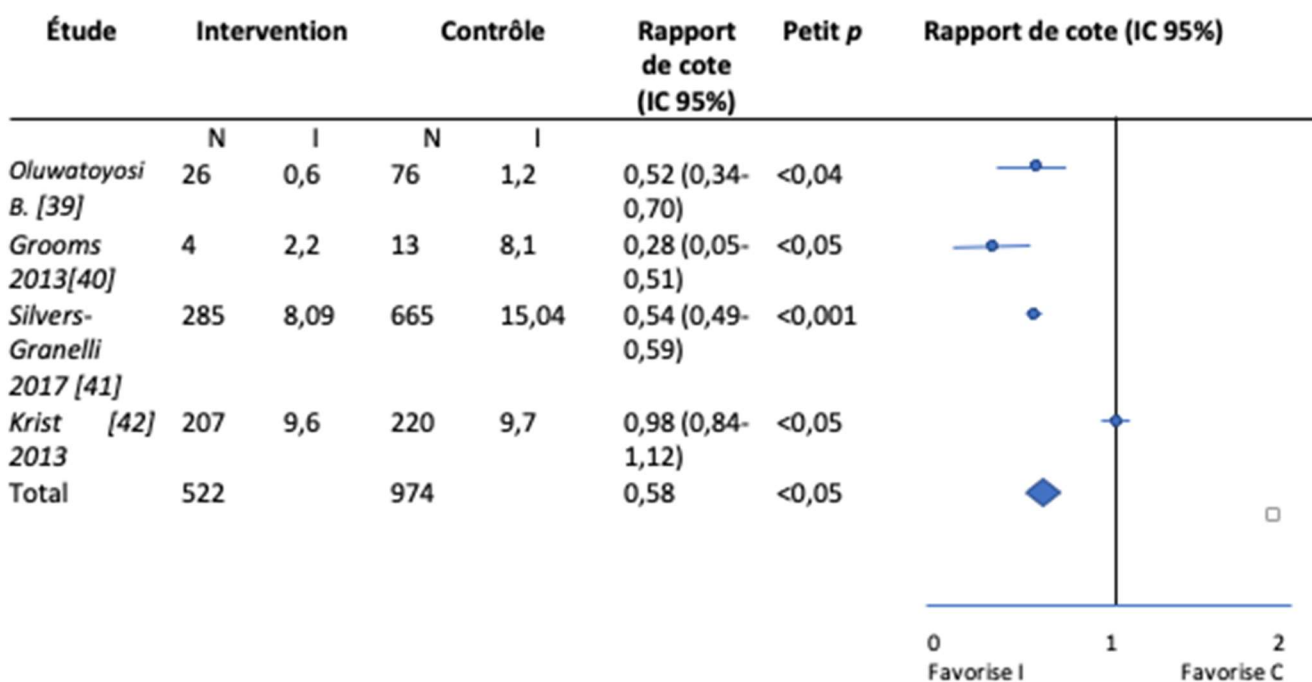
| Étude | Intervention | | Contrôle | | Rapport de cote (IC 95%) | Petit *p* | Rapport de cote (IC 95%) |
|---|---|---|---|---|---|---|---|
| | N | I | N | I | | | |
| Oluwatoyosi B. [39] | 26 | 0,6 | 76 | 1,2 | 0,52 (0,34-0,70) | <0,04 | |
| Grooms 2013[40] | 4 | 2,2 | 13 | 8,1 | 0,28 (0,05-0,51) | <0,05 | |
| Silvers-Granelli 2017 [41] | 285 | 8,09 | 665 | 15,04 | 0,54 (0,49-0,59) | <0,001 | |
| Krist [42] 2013 | 207 | 9,6 | 220 | 9,7 | 0,98 (0,84-1,12) | <0,05 | |
| Total | 522 | | 974 | | 0,58 | <0,05 | |

0 1 2
Favorise I Favorise C